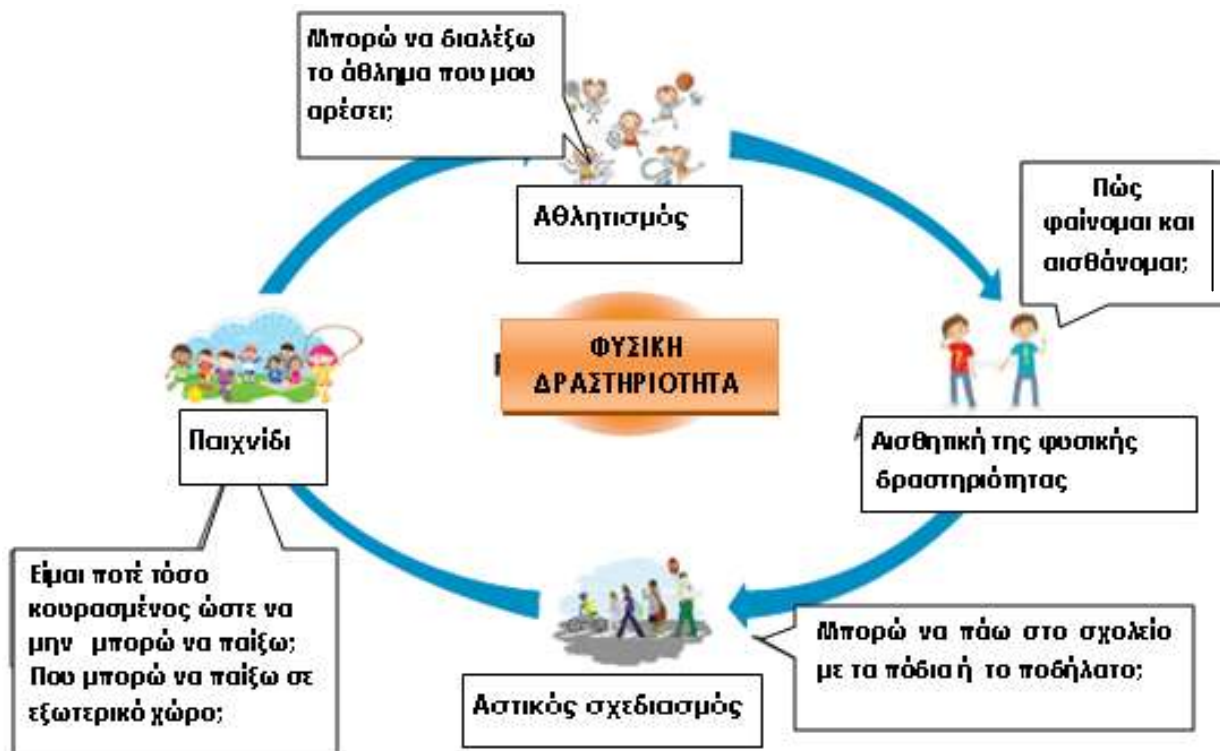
Μπορώ να διαλέξω το άθλημα που μου αρέσει;

Αθλητισμός

Πώς φαίνομαι και αισθάνομαι;

ΦΥΣΙΚΗ ΔΡΑΣΤΗΡΙΟΤΗΤΑ

Παιχνίδι

Αισθητική της φυσικής δραστηριότητας

Είμαι ποτέ τόσο κουρασμένος ώστε να μην μπορώ να παίξω; Που μπορώ να παίξω σε εξωτερικό χώρο;

Μπορώ να πάω στο σχολείο με τα πόδια ή το ποδήλατο;

Αστικός σχεδιασμός